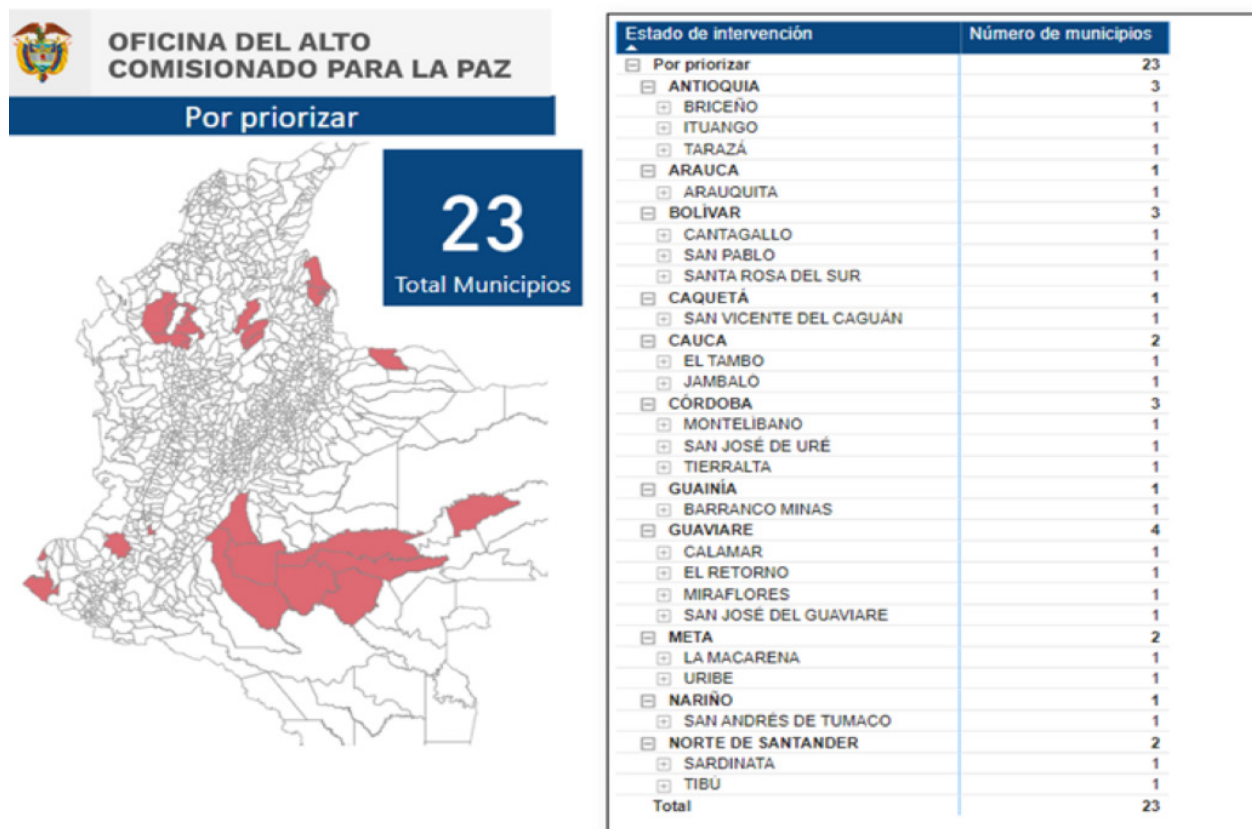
OFICINA DEL ALTO COMISIONADO PARA LA PAZ

Por priorizar

23
Total Municipios

| Estado de intervención | Número de municipios |
|---|---|
| Por priorizar | 23 |
| ANTIOQUIA | 3 |
| BRICEÑO | 1 |
| ITUANGO | 1 |
| TARAZÁ | 1 |
| ARAUCA | 1 |
| ARAUQUITA | 1 |
| BOLÍVAR | 3 |
| CANTAGALLO | 1 |
| SAN PABLO | 1 |
| SANTA ROSA DEL SUR | 1 |
| CAQUETÁ | 1 |
| SAN VICENTE DEL CAGUÁN | 1 |
| CAUCA | 2 |
| EL TAMBO | 1 |
| JAMBALO | 1 |
| CÓRDOBA | 3 |
| MONTELIBANO | 1 |
| SAN JOSÉ DE URÉ | 1 |
| TIERRALTA | 1 |
| GUAINÍA | 1 |
| BARRANCO MINAS | 1 |
| GUAVIARE | 4 |
| CALAMAR | 1 |
| EL RETORNO | 1 |
| MIRAFLORES | 1 |
| SAN JOSÉ DEL GUAVIARE | 1 |
| META | 2 |
| LA MACARENA | 1 |
| URIBE | 1 |
| NARIÑO | 1 |
| SAN ANDRÉS DE TUMACO | 1 |
| NORTE DE SANTANDER | 2 |
| SARDINATA | 1 |
| TIBÚ | 1 |
| Total | 23 |